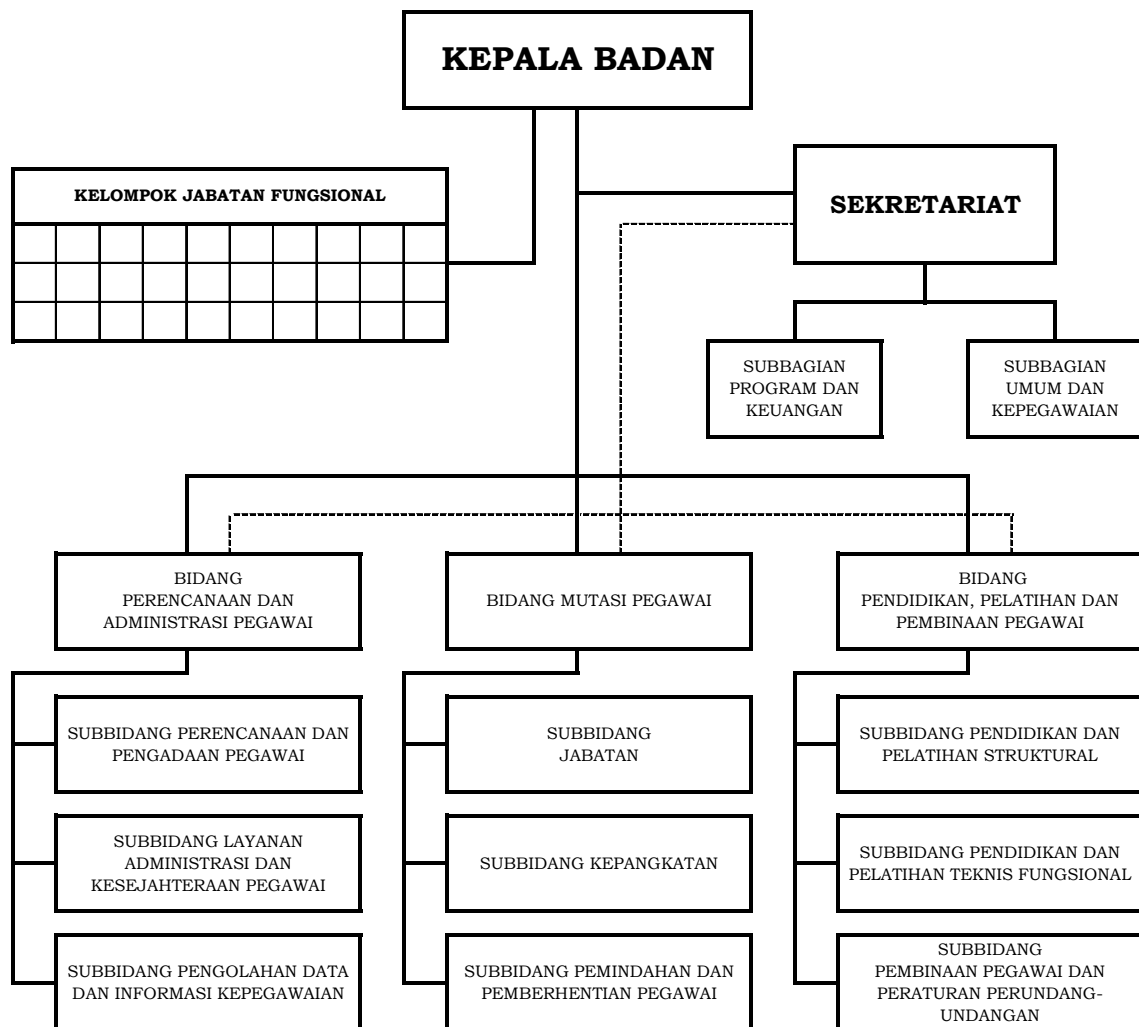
KEPALA BADAN

KELOMPOK JABATAN FUNGSIONAL

SEKRETARIAT

SUBBAGIAN PROGRAM DAN KEUANGAN

SUBBAGIAN UMUM DAN KEPEGAWAIAN

BIDANG PERENCANAAN DAN ADMINISTRASI PEGAWAI

BIDANG MUTASI PEGAWAI

BIDANG PENDIDIKAN, PELATIHAN DAN PEMBINAAN PEGAWAI

SUBBIDANG PERENCANAAN DAN PENGADAAN PEGAWAI

SUBBIDANG LAYANAN ADMINISTRASI DAN KESEJAHTERAAN PEGAWAI

SUBBIDANG PENGOLAHAN DATA DAN INFORMASI KEPEGAWAIAN

SUBBIDANG JABATAN

SUBBIDANG KEPANGKATAN

SUBBIDANG PEMINDAHAN DAN PEMBERHENTIAN PEGAWAI

SUBBIDANG PENDIDIKAN DAN PELATIHAN STRUKTURAL

SUBBIDANG PENDIDIKAN DAN PELATIHAN TEKNIS FUNGSIONAL

SUBBIDANG PEMBINAAN PEGAWAI DAN PERATURAN PERUNDANG-UNDANGAN